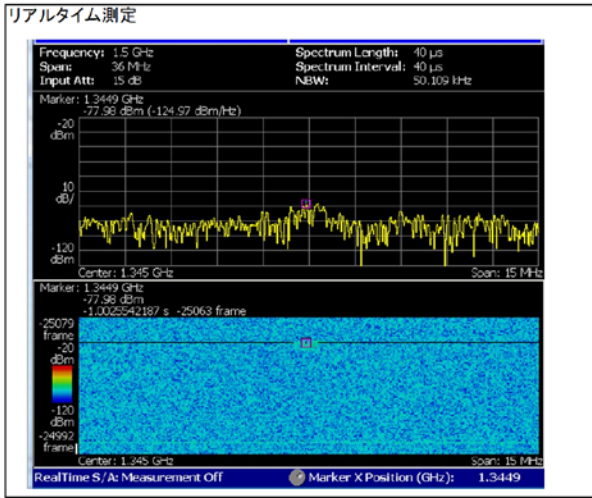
リアルタイム測定

Frequency: 1.5 GHz
Span: 36 MHz
Input Att: 15 dB

Spectrum Length: 40 µs
Spectrum Interval: 40 µs
NBW: 50.109 kHz

Marker: 1.3449 GHz
-77.98 dBm (-124.97 dBm/Hz)

-20
dBm

10
dB/

-120
dBm

Center: 1.345 GHz
Span: 15 MHz

Marker: 1.3449 GHz
-77.98 dBm
-1.0025542187 s -25063 frame

-25079
frame
-20
dBm

-120
dBm
-24992
frame

Center: 1.345 GHz
Span: 15 MHz

RealTime S/A: Measurement Off
Marker X Position (GHz): 1.3449